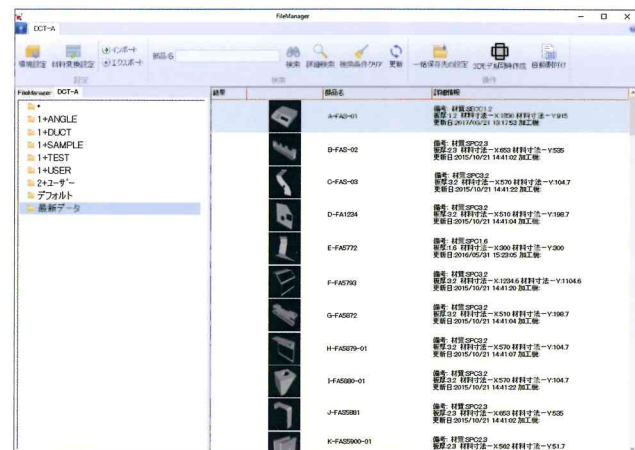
FileManager

DCT-A

情報設定 材料表換設定 インポート エクスポート 部品名 検索 詳細検索 検索条件クリア 更新 一括保存先の設定 3Dモデル同時作成 自動表示打

設定 検索 操作

FileManager DCT-A

*
1+ANGLE
1+DUCT
1+SAMPLE
1+TEST
1+USER
2+ユーザー
デフォルト
最新データ

| 結果 | | 部品名 | 詳細情報 |
|---|---|---|---|
| | | A-FAS-01 | 備考: 材質SECC1.2 板厚1.2 材料寸法-X:1350 材料寸法-Y:915 更新日:2017/10/21 10:17:53 加工機: |
| | | B-FAS-02 | 備考: 材質SPC2.3 板厚2.3 材料寸法-X:653 材料寸法-Y:535 更新日:2015/10/21 14:41:02 加工機: |
| | | C-FAS-03 | 備考: 材質SPC3.2 板厚3.2 材料寸法-X:570 材料寸法-Y:104.7 更新日:2015/10/21 14:41:22 加工機: |
| | | D-FA1234 | 備考: 材質SPC3.2 板厚3.2 材料寸法-X:510 材料寸法-Y:198.7 更新日:2015/10/21 14:41:04 加工機: |
| | | E-FA5772 | 備考: 材質SPC1.6 板厚1.6 材料寸法-X:300 材料寸法-Y:300 更新日:2016/05/31 15:23:05 加工機: |
| | | F-FA5793 | 備考: 材質SPC3.2 板厚3.2 材料寸法-X:1234.6 材料寸法-Y:1104.6 更新日:2015/10/21 14:41:20 加工機: |
| | | G-FA5872 | 備考: 材質SPC3.2 板厚3.2 材料寸法-X:510 材料寸法-Y:198.7 更新日:2015/10/21 14:41:04 加工機: |
| | | H-FAS879-01 | 備考: 材質SPC3.2 板厚3.2 材料寸法-X:570 材料寸法-Y:104.7 更新日:2015/10/21 14:41:07 加工機: |
| | | I-FAS880-01 | 備考: 材質SPC3.2 板厚3.2 材料寸法-X:570 材料寸法-Y:104.7 更新日:2015/10/21 14:41:22 加工機: |
| | | J-FAS881 | 備考: 材質SPC2.3 板厚2.3 材料寸法-X:653 材料寸法-Y:535 更新日:2015/10/21 14:41:02 加工機: |
| | | K-FAS5900-01 | 備考: 材質SPC2.3 板厚2.3 材料寸法-X:562 材料寸法-Y:51.7 |